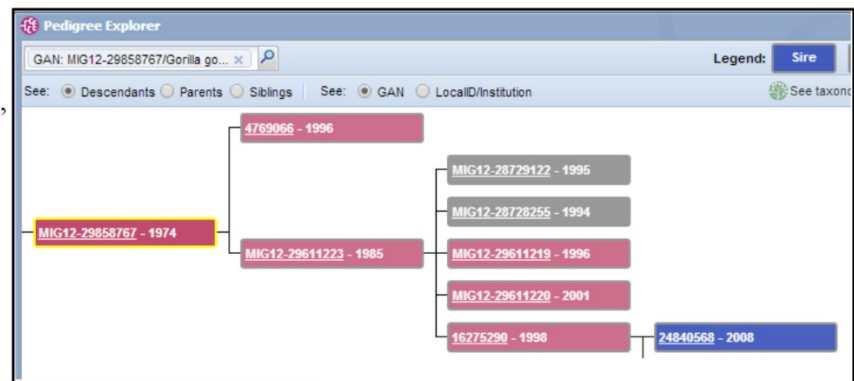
Pedigree Explorer

GAN: MIG12-29858767/Gorilla go... ×

Legend: Sire

See: Descendants Parents Siblings See: GAN LocalID/Institution

See taxon

,

MIG12-29858767 - 1974

4769066 - 1996

MIG12-29611223 - 1985

MIG12-28729122 - 1995

MIG12-28728255 - 1994

MIG12-29611219 - 1996

MIG12-29611220 - 2001

16275290 - 1998

24840568 - 2008